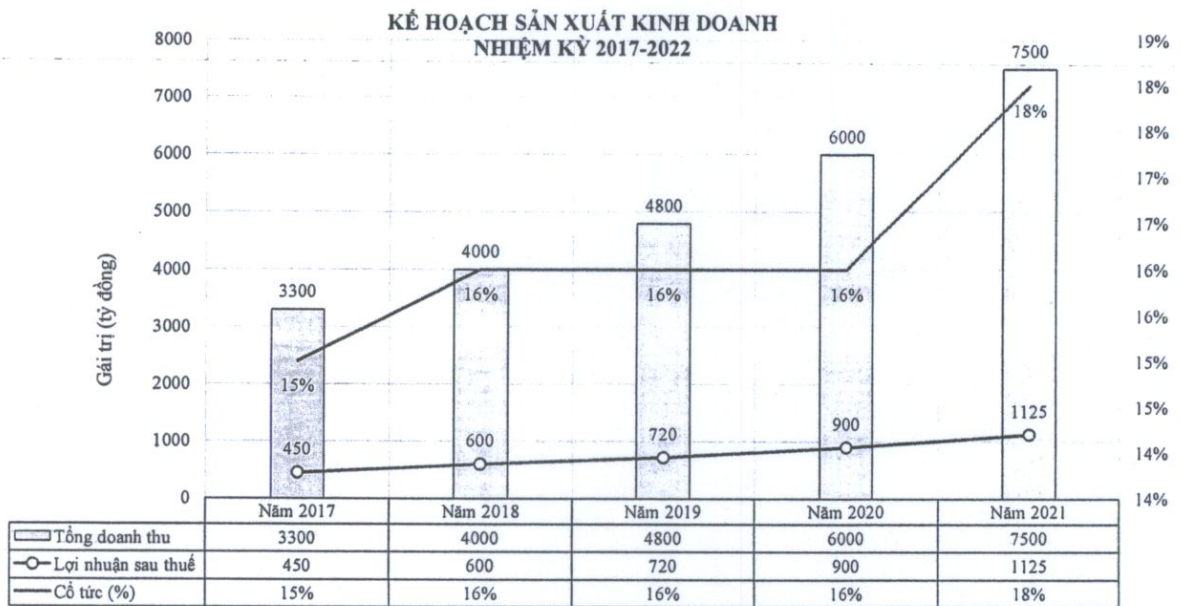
KẾ HOẠCH SẢN XUẤT KINH DOANH
NHIỆM KỲ 2017-2022

Gái trị (tỷ đồng)

8000
7000
6000
5000
4000
3000
2000
1000
0

19%
18%
18%
17%
17%
16%
16%
15%
15%
14%
14%

3300
4000
4800
6000
7500
15%
16%
16%
16%
18%
450
600
720
900
1125

| | Năm 2017 | Năm 2018 | Năm 2019 | Năm 2020 | Năm 2021 |
|---|---|---|---|---|---|
| Tổng doanh thu | 3300 | 4000 | 4800 | 6000 | 7500 |
| Lợi nhuận sau thuế | 450 | 600 | 720 | 900 | 1125 |
| Cổ tức (%) | 15% | 16% | 16% | 16% | 18% |